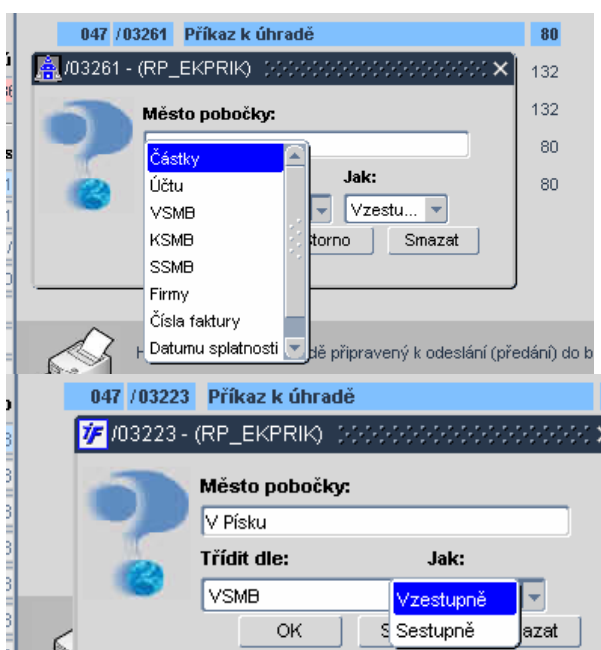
047 /03261 Příkaz k úhradě 80

/03261 - (RP_EKPRIK)

132

132

80

80

Město pobočky:

Částky
Účtu
VSMB
KSMB
SSMB
Firmy
Čísla faktury
Datumu splatnosti

Jak:

Vzestu...

torno

Smazat

H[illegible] dě připravený k odeslání (předání) do b

047 /03223 Příkaz k úhradě

/03223 - (RP_EKPRIK)

Město pobočky:

V Písku

Třídit dle:

Jak:

VSMB

Vzestupně
Sestupně

OK

S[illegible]

mazat